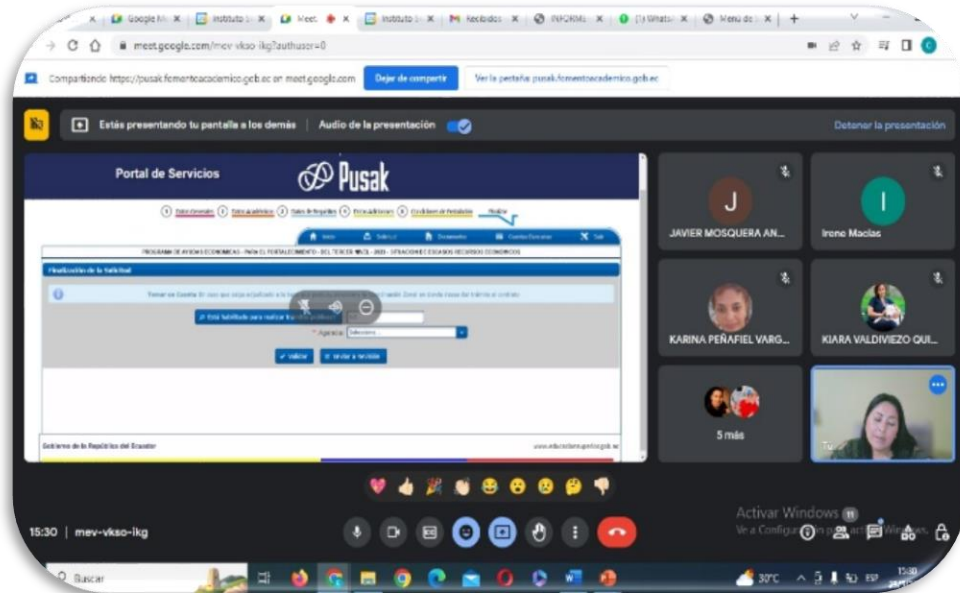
Google M | Instituto | Meet | Instituto | Recibidos | INFORME | (1) WhatsA | Menú de

meet.google.com/mev-vkso-ikg?authuser=0

Compartiendo https://pusak.fomentoacademico.gob.ec con meet.google.com Dejar de compartir Ver la pestaña: pusak.fomentoacademico.gob.ec

Estás presentando tu pantalla a los demás Audio de la presentación Detener la presentación

Portal de Servicios Pusak

1 Datos Generales 2 Datos Académicos 3 Datos de Requisitos 4 Preguntas Evaluación 5 Condiciones de Postulación Finalizar

Inicio Solicitud Documentos Cambiar Password Salir

PROGRAMA DE AYUDAS ECONOMICAS - PARA EL FORTALECIMIENTO - DEL TERCER NIVEL - 2023 - SITUACION DE ESCASOS RECURSOS ECONOMICOS

Finalización de la Solicitud

Tomar en Cuenta: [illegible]

Está habilitado para realizar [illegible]

* Agencia: Seleccione...

Validar Enviar a revisión

Gobierno de la República del Ecuador

JAVIER MOSQUERA AN...

Irene Macias

KARINA PEÑAFIEL VARG...

KIARA VALDIVIEZO QUI...

5 más

Tú

Activar Windows
Ve a Configuración para activar Windows.

15:30 | mev-vkso-ikg

Buscar

30°C

15:30